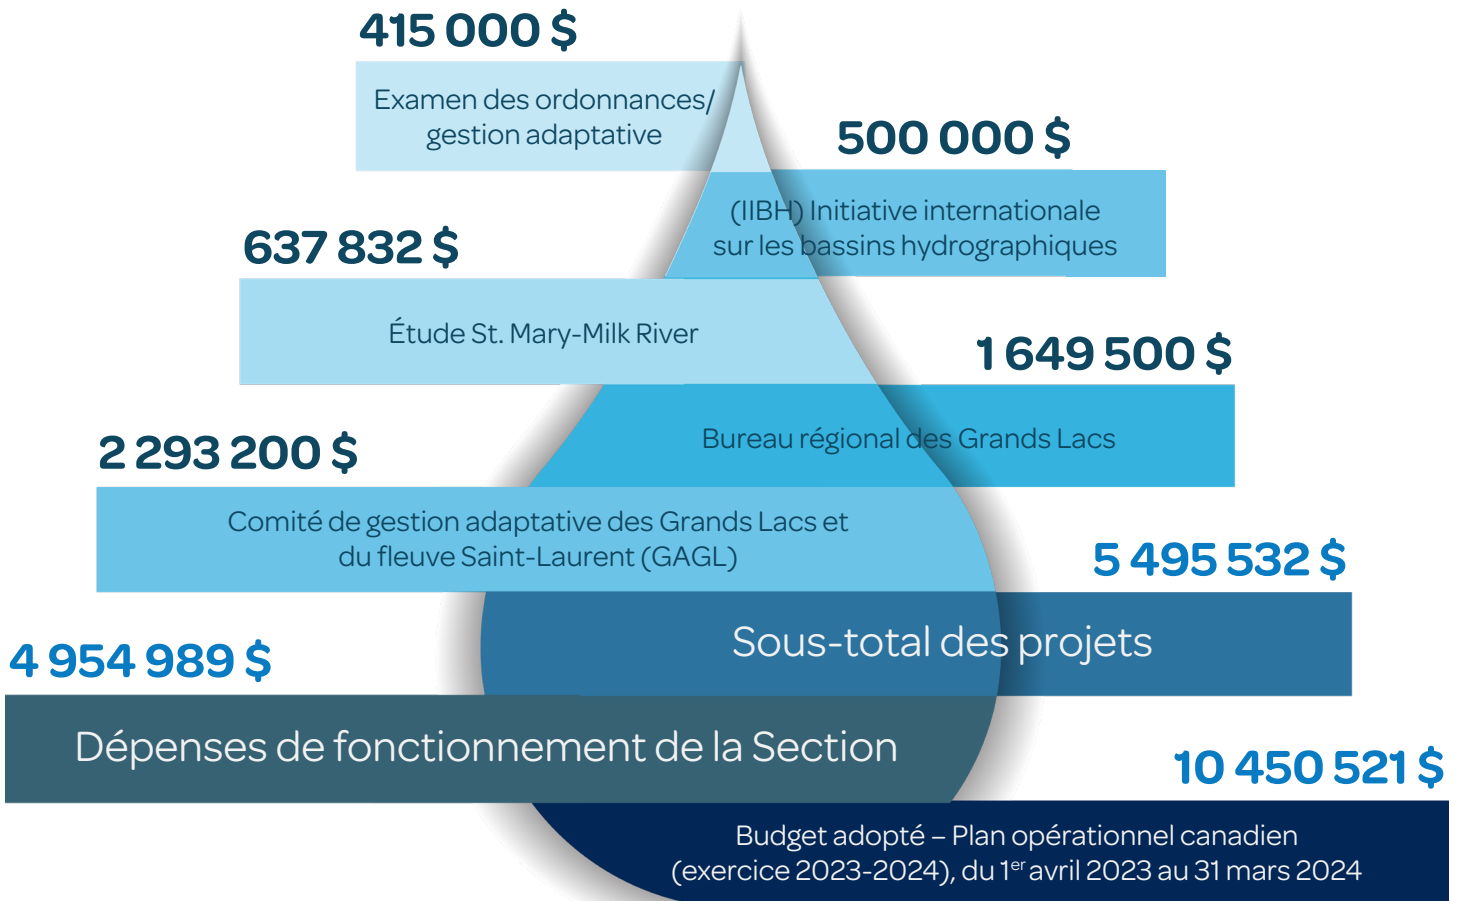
415 000 $

Examen des ordonnances/ gestion adaptative

500 000 $

(IIBH) Initiative internationale sur les bassins hydrographiques

637 832 $

Étude St. Mary-Milk River

1 649 500 $

Bureau régional des Grands Lacs

2 293 200 $

Comité de gestion adaptative des Grands Lacs et du fleuve Saint-Laurent (GAGL)

5 495 532 $

Sous-total des projets

4 954 989 $

Dépenses de fonctionnement de la Section

10 450 521 $

Budget adopté – Plan opérationnel canadien (exercice 2023-2024), du 1$^{er}$ avril 2023 au 31 mars 2024